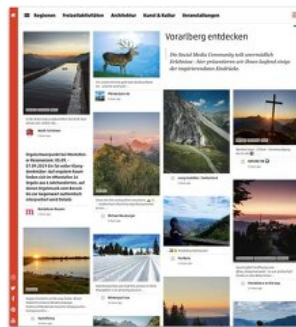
Regionen Freizeitaktivitäten Architektur Kunst & Kultur Veranstaltungen

Vorarlberg entdecken

Die Social Media Community teilt unermüdlich Erlebnisse - hier präsentieren wir Ihnen laufend einige der inspirierendsten Eindrücke.

Argentinienpavillon Wanderausstellung in Bregenz 05.09. - 07.09.2019 Ein Tal voller Kultur ... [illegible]

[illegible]